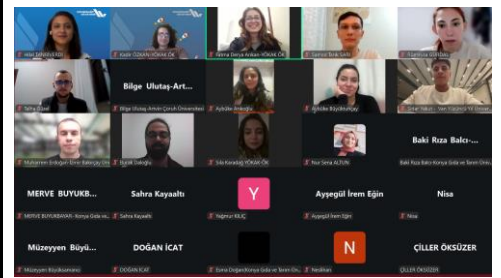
Hilal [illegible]
Kadir ÖZKAN YÖKAK ÖK
Hilma Derya Arıkan YÖKAK ÖK
Samet Talat Şahin
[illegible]
Bilge Ulutaş-Art...
Bilge Ulutaş Artvin Çoruh Üniversitesi
Aybüke Ardıcoğlu
Aybüke Büyükkaptay
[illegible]
Muhammet Emin Ekinci Erzurum Ülkü...
Burak Daloğlu
Sıla Karadağ YÖKAK ÖK
Nur Sena ALTUN
Baki Rıza Balcı-...
Baki Rıza Balcı Konya Gıda ve Tarım Üni...
MERVE BUYUKB...
MERVE BUYUKBAYAR- Konya Gıda ve Tarım...
Sahra Kayaaltı
Sahra Kayaaltı
Y
Yağmur KILIÇ
Ayşegül İrem Eğin
Ayşegül İrem Eğin
Nisa
Nisa
Müzeyyen Büyü...
Müzeyyen Büyükkaraman
DOĞAN İCAT
DOĞAN İCAT
Esma Doğan Konya Gıda ve Tarım Ün...
N
Nesilhan
ÇİLLER ÖKSÜZER
ÇİLLER ÖKSÜZER